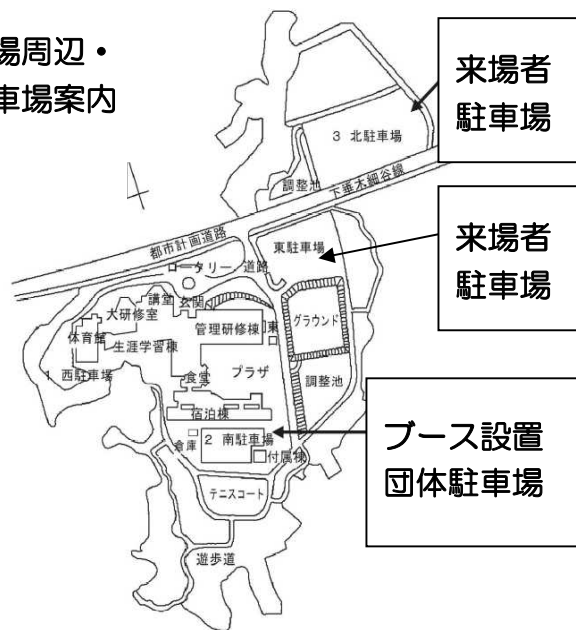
場周辺・
車場案内

来場者
駐車場

3 北駐車場

調整池

下華木細谷線

都市計画道路

来場者
駐車場

東駐車場

ロータリー道路

講堂 玄関

大研修室

管理研修棟 東

グラウンド

体育館

生涯学習棟

1 西駐車場

食堂

プラザ

調整池

宿泊棟

ブース設置
団体駐車場

倉庫

2 南駐車場

付属棟

テニスコート

遊歩道